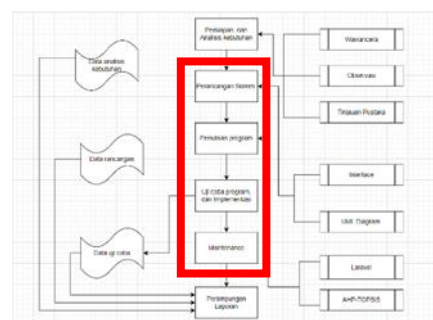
Persiapan dan Analisis kebutuhan

Data analisis kebutuhan

Perancangan Sistem

Penulisan program

Uji coba program dan Implementasi

Maintenance

Penyimpanan Laporan

Data rancangan

Data uji coba

Wawancara

Observasi

Tinjauan Pustaka

Interface

UML Diagram

Laravel

AHP-TOPSIS